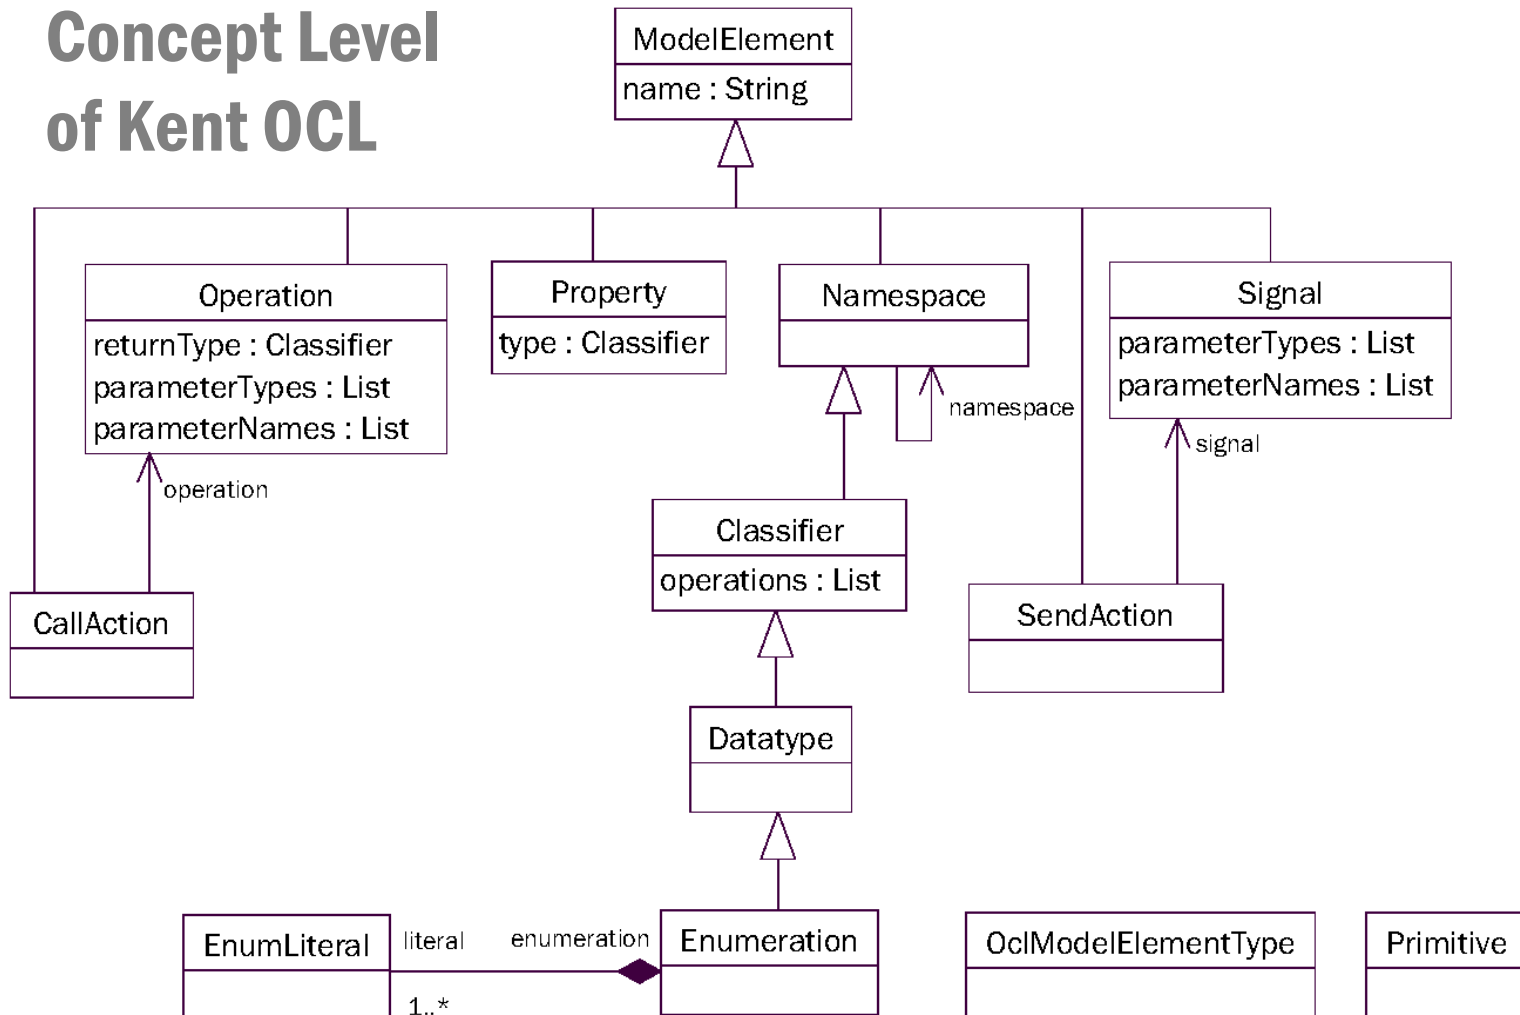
Concept Level of Kent OCL

ModelElement
name : String

Operation
returnType : Classifier
parameterTypes : List
parameterNames : List

Property
type : Classifier

Namespace

namespace

Signal
parameterTypes : List
parameterNames : List

signal

operation

CallAction

Classifier
operations : List

SendAction

Datatype

EnumLiteral

literal

enumeration

1..*

Enumeration

OclModelElementType

Primitive